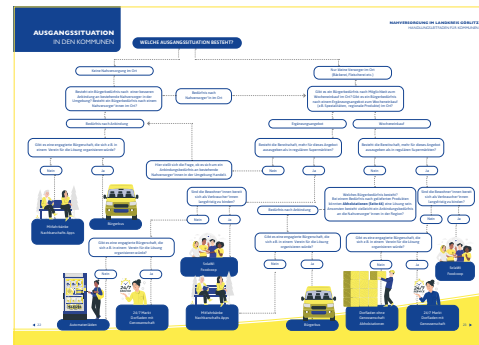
AUSGANGSSITUATION
IN DEN KOMMUNEN

NAHVERSORGUNG IM LANDKREIS GÖRLITZ
HANDLUNGSLEITFADEN FÜR KOMMUNEN

WELCHE AUSGANGSSITUATION BESTEHT?

Keine Nahversorgung im Ort

Nur kleine Versorger im Ort (Bäckerei, Fleischerei etc.)

Besteht ein Bürgerbedürfnis nach einer besseren Anbindung an bestehende Nahversorger in der Umgebung? Besteht ein Bürgerbedürfnis nach einem Nahversorger innen im Ort?

Bedürfnis nach Nahversorger im Ort

Gibt es an ein Bürgerbedürfnis nach Möglichkeit zum Wocheneinkauf im Ort? Gibt es ein Bürgerbedürfnis nach einem Ergänzungsangebot zum Wocheneinkauf (z.B. Spezialitäten, regionale Produkte) im Ort?

Bedürfnis nach Anbindung

Ergänzungsangebot

Wocheneinkauf

Gibt es eine engagierte Bürgerschaft, die sich z.B. in einem Verein für eine Lösung organisieren würde?

Hier stellt sich die Frage, ob es sich um eine Anbindungsbedürfnis an bestehende Nahversorger innen in der Umgebung handelt.

Besteht die Bereitschaft, mehr für dieses Angebot auszugeben als in regulären Supermärkten?

Besteht die Bereitschaft, mehr für dieses Angebot auszugeben als in regulären Supermärkten?

Nein

Ja

Nein

Ja

Nein

Ja

Mitfahrbänke Nachbarschafts-Apps

Bürgerbus

Sind die Bewohner innen bereit, sich als Verbraucher innen (langfristig) zu binden?

Bedürfnis nach Anbindung

Welches Bürgerbedürfnis besteht? Bei einem Bedürfnis nach günstiger Produkten können Mitfahrbänke (Verkehr) eine Lösung sein. Besonders bedarfs vielleicht ein Anbindungsbedürfnis an die Nahversorger innen in der Region?

Sind die Bewohner innen bereit, sich als Verbraucher innen (langfristig) zu binden?

Nein

Ja

Gibt es eine engagierte Bürgerschaft, die sich z.B. in einem Verein für eine Lösung organisieren würde?

Gibt es eine engagierte Bürgerschaft, die sich z.B. in einem Verein für eine Lösung organisieren würde?

Gibt es eine engagierte Bürgerschaft, die sich z.B. in einem Verein für eine Lösung organisieren würde?

Nein

Ja

Schafft Food-coop

Nein

Ja

Nein

Ja

Nein

Ja

Schafft Food-coop

Automatenläden

24/7 Markt Dorfladen mit Genossenschaft

Mitfahrbänke Nachbarschafts-Apps

Bürgerbus

Dorfladen ohne Genossenschaft Mobile Lösungen

24/7 Markt Dorfladen mit Genossenschaft

22

23